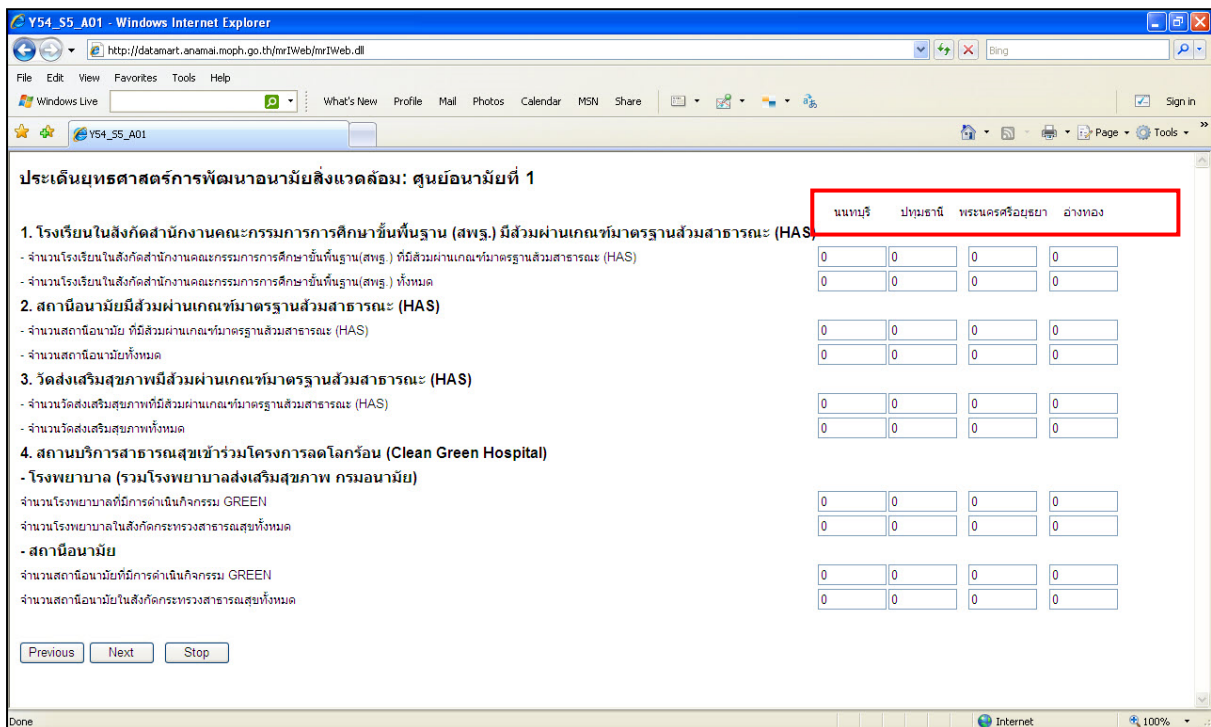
Y54_S5_A01 - Windows Internet Explorer

http://datamart.anamai.moph.go.th/mrIWeb/mrIWeb.dll

Bing

File Edit View Favorites Tools Help

Windows Live | What's New Profile Mail Photos Calendar MSN Share | Sign in

Y54_S5_A01

Page ▾ Tools ▾

ประเด็นยุทธศาสตร์การพัฒนาอนามัยสิ่งแวดล้อม: ศูนย์อนามัยที่ 1

นนทบุรี ปทุมธานี พระนครศรีอยุธยา อ่างทอง

1. โรงเรียนในสังกัดสำนักงานคณะกรรมการการศึกษาขั้นพื้นฐาน (สพฐ.) มีส้วมผ่านเกณฑ์มาตรฐานส้วมสาธารณะ (HAS)

- จำนวนโรงเรียนในสังกัดสำนักงานคณะกรรมการการศึกษาขั้นพื้นฐาน(สพฐ.) ที่มีส้วมผ่านเกณฑ์มาตรฐานส้วมสาธารณะ (HAS) 0 0 0 0

- จำนวนโรงเรียนในสังกัดสำนักงานคณะกรรมการการศึกษาขั้นพื้นฐาน(สพฐ.) ทั้งหมด 0 0 0 0

2. สถานีอนามัยมีส้วมผ่านเกณฑ์มาตรฐานส้วมสาธารณะ (HAS)

- จำนวนสถานีอนามัย ที่มีส้วมผ่านเกณฑ์มาตรฐานส้วมสาธารณะ (HAS) 0 0 0 0

- จำนวนสถานีอนามัยทั้งหมด 0 0 0 0

3. วัดส่งเสริมสุขภาพมีส้วมผ่านเกณฑ์มาตรฐานส้วมสาธารณะ (HAS)

- จำนวนวัดส่งเสริมสุขภาพที่มีส้วมผ่านเกณฑ์มาตรฐานส้วมสาธารณะ (HAS) 0 0 0 0

- จำนวนวัดส่งเสริมสุขภาพทั้งหมด 0 0 0 0

4. สถานบริการสาธารณสุขเข้าร่วมโครงการลดโลกร้อน (Clean Green Hospital)

- โรงพยาบาล (รวมโรงพยาบาลส่งเสริมสุขภาพ กรมอนามัย)

จำนวนโรงพยาบาลที่มีการดำเนินกิจกรรม GREEN 0 0 0 0

จำนวนโรงพยาบาลในสังกัดกระทรวงสาธารณสุขทั้งหมด 0 0 0 0

- สถานีอนามัย

จำนวนสถานีอนามัยที่มีการดำเนินกิจกรรม GREEN 0 0 0 0

จำนวนสถานีอนามัยในสังกัดกระทรวงสาธารณสุขทั้งหมด 0 0 0 0

Previous Next Stop

Done Internet 100%